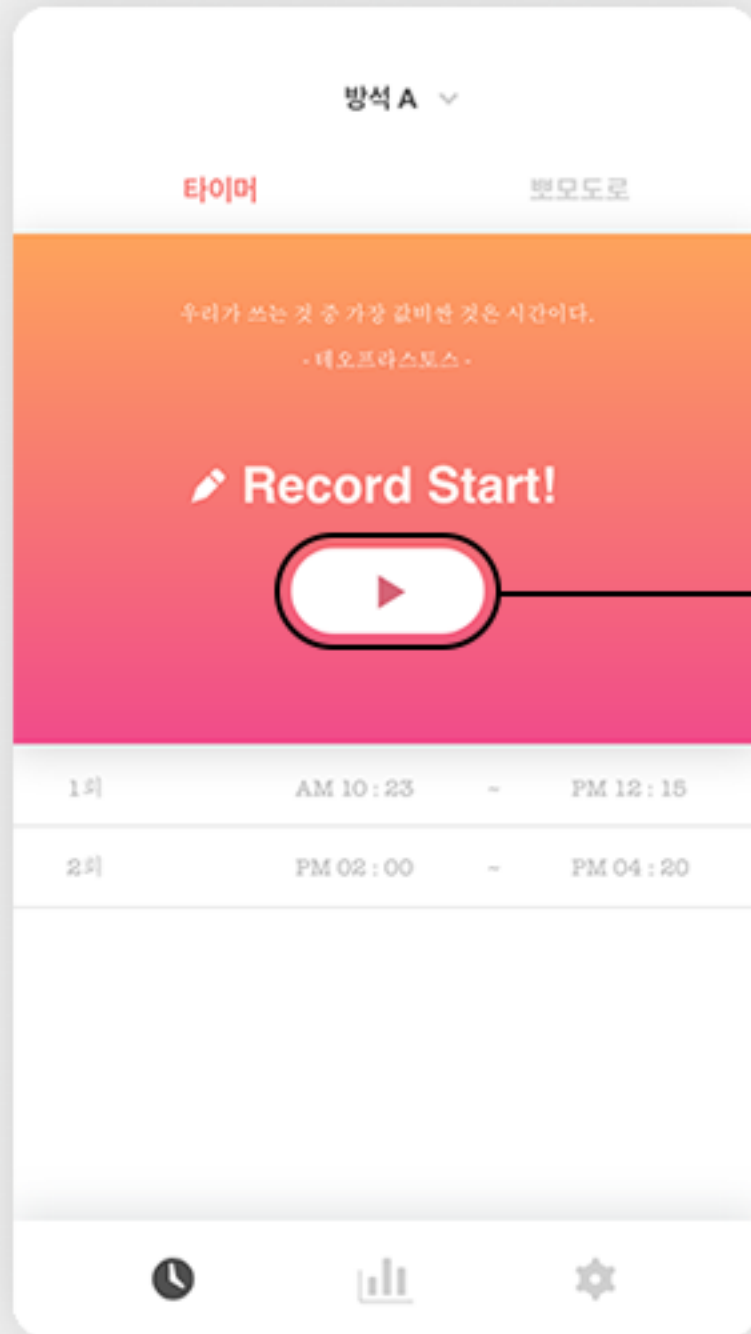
방석 A

타이머

뽀모도로

우리가 쓰는 것 중 가장 값비싼 것은 시간이다.

- 테오프라스토스 -

Record Start!

| 1회 | AM 10 : 23 | ~ | PM 12 : 15 |
|---|---|---|---|
| 2회 | PM 02 : 00 | ~ | PM 04 : 20 |